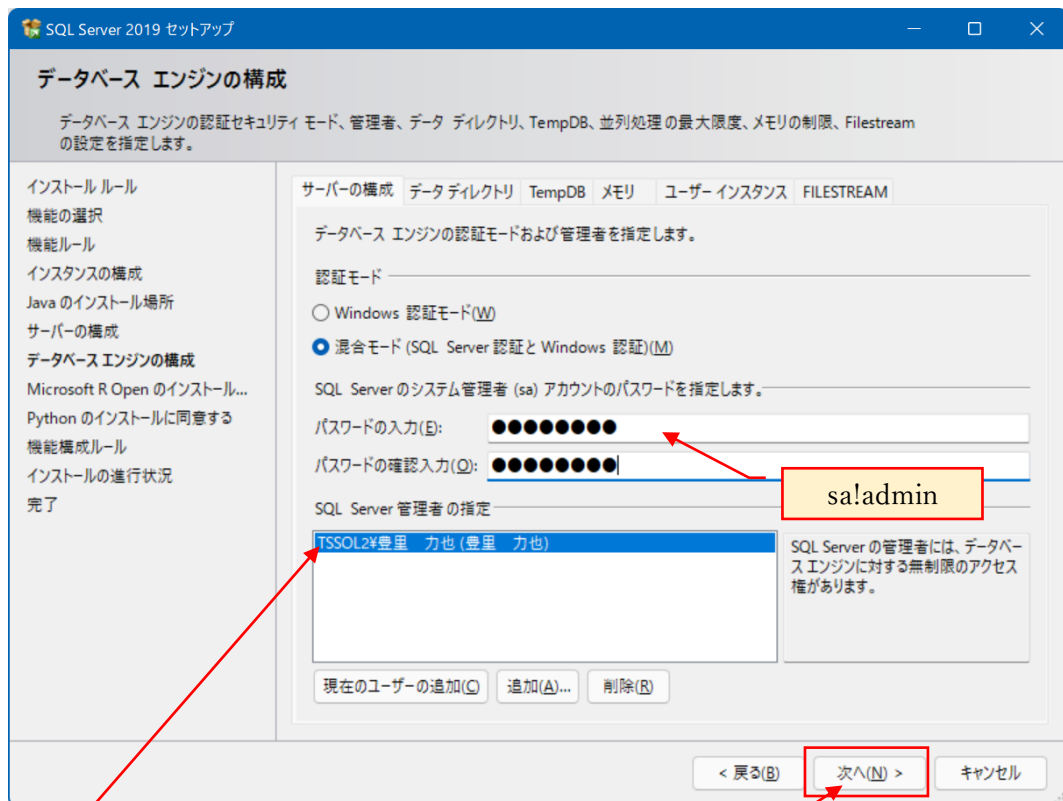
SQL Server 2019 セットアップ

データベース エンジンの構成

データベース エンジンの認証セキュリティ モード、管理者、データ ディレクトリ、TempDB、並列処理 の最大限度、メモリの制限、Filestream の設定を指定します。

インストール ルール
機能の選択
機能ルール
インスタンスの構成
Java のインストール場所
サーバーの構成
データベース エンジンの構成
Microsoft R Open のインストール...
Python のインストールに同意する
機能構成ルール
インストールの進行状況
完了

サーバーの構成 | データ ディレクトリ | TempDB | メモリ | ユーザー インスタンス | FILESTREAM

データベース エンジンの認証モードおよび管理者を指定します。

認証モード

Windows 認証モード(W)

混合モード (SQL Server 認証と Windows 認証)(M)

SQL Server のシステム管理者 (sa) アカウントのパスワードを指定します。

パスワードの入力(E): ●●●●●●●●

パスワードの確認入力(O): ●●●●●●●●

sa!admin

SQL Server 管理者 の指定

TSSOL2¥豊里 力也 (豊里 力也)

SQL Server の管理者には、データベース エンジンに対する無制限のアクセス権があります。

現在のユーザーの追加(C) 追加(A)... 削除(R)

< 戻る(B) 次へ(N) > キャンセル